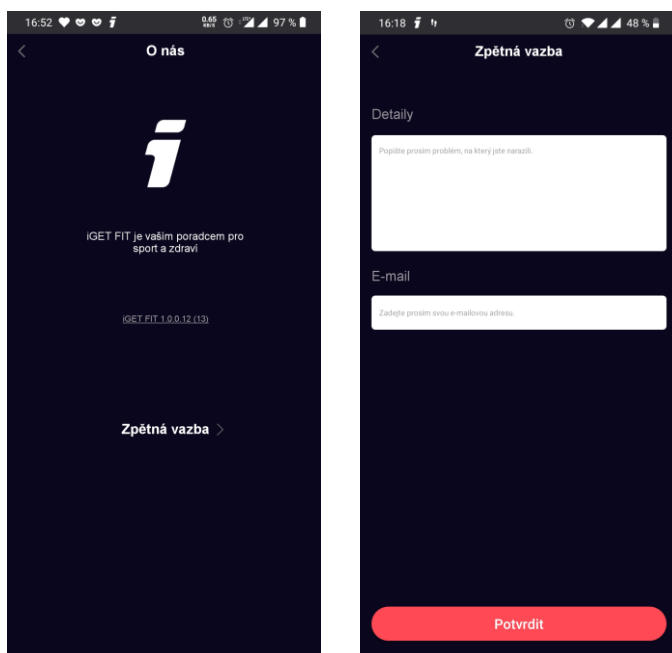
16:52 0.65 KB/S 97 %

<

O nás

i

iGET FIT je vaším poradcem pro sport a zdraví

iGET FIT 1.0.0.12 (13)

Zpětná vazba >

16:18 48 %

<

Zpětná vazba

Detaily

Popište prosím problém, na který jste narazili.

E-mail

Zadejte prosím svou e-mailovou adresu.

Potvrdit